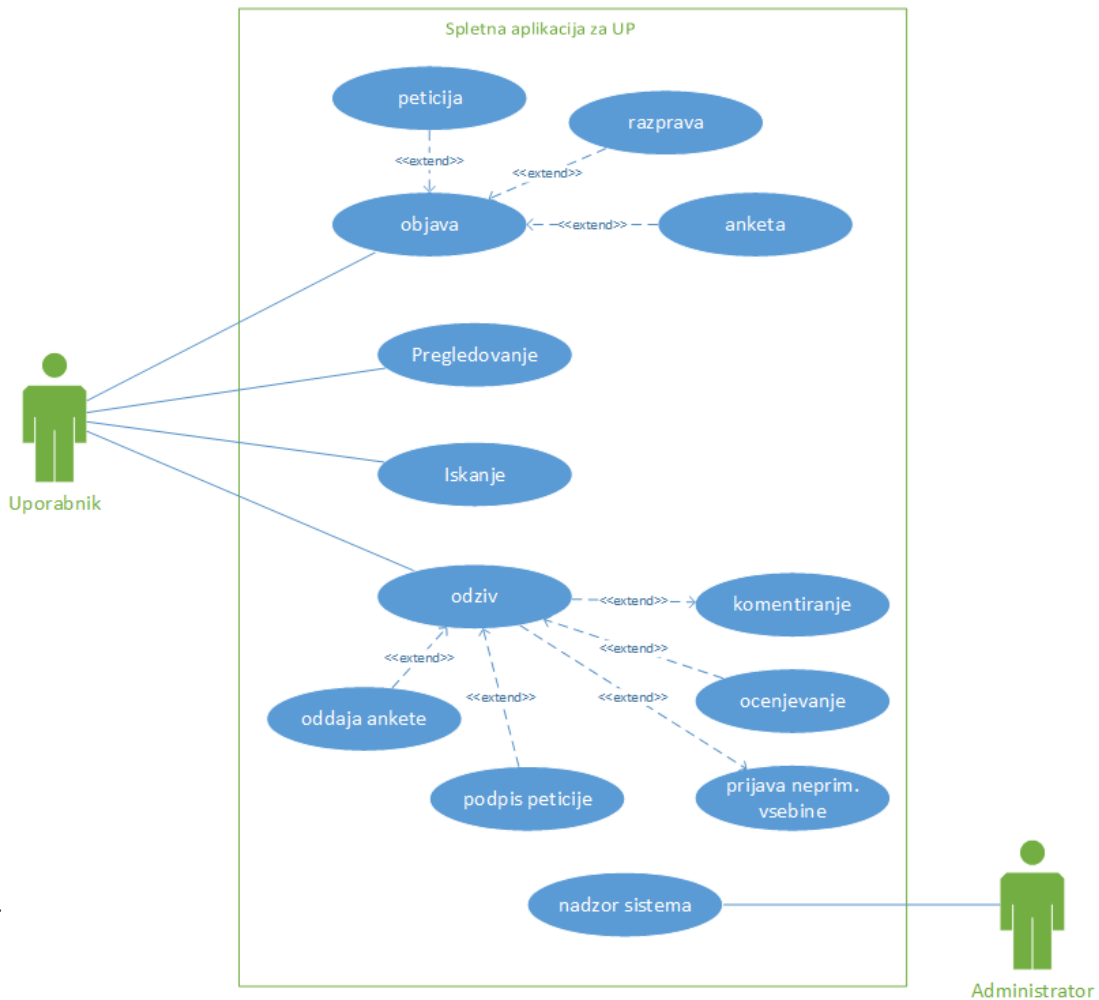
Spletna aplikacija za UP

peticija

razprava

<<extend>>

<<extend>>

objava

<<extend>>

anketa

Pregledovanje

Uporabnik

Iskanje

odziv

<<extend>>

komentiranje

<<extend>>

<<extend>>

<<extend>>

ocenjevanje

<<extend>>

<<extend>>

oddaja ankete

podpis peticije

prijava neprim. vsebine

nadzor sistema

Administrator